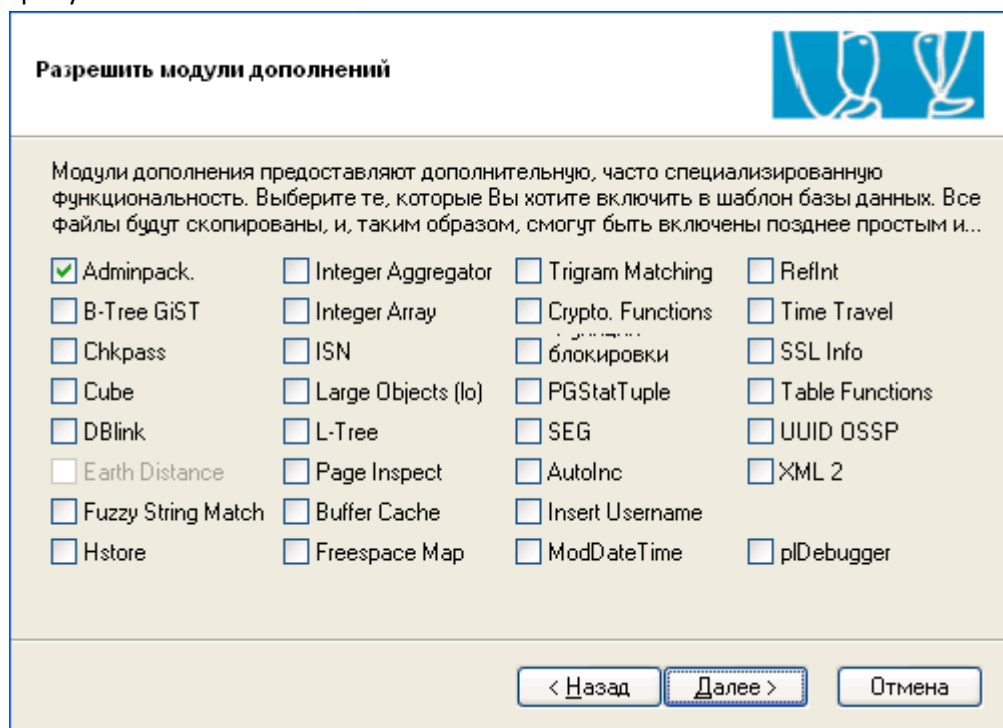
Разрешить модули дополнений

Модули дополнения предоставляют дополнительную, часто специализированную функциональность. Выберите те, которые Вы хотите включить в шаблон базы данных. Все файлы будут скопированы, и, таким образом, смогут быть включены позднее простым и...

Adminpack.
B-Tree GiST
Chkpass
Cube
DBlink
Earth Distance
Fuzzy String Match
Hstore

Integer Aggregator
Integer Array
ISN
Large Objects (lo)
L-Tree
Page Inspect
Buffer Cache
Freespace Map

Trigram Matching
Crypto. Functions
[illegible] блокировки
PGStatTuple
SEG
AutoInc
Insert Username
ModDateTime

RefInt
Time Travel
SSL Info
Table Functions
UUID OSSP
XML 2
plDebugger

< Назад
Далее >
Отмена